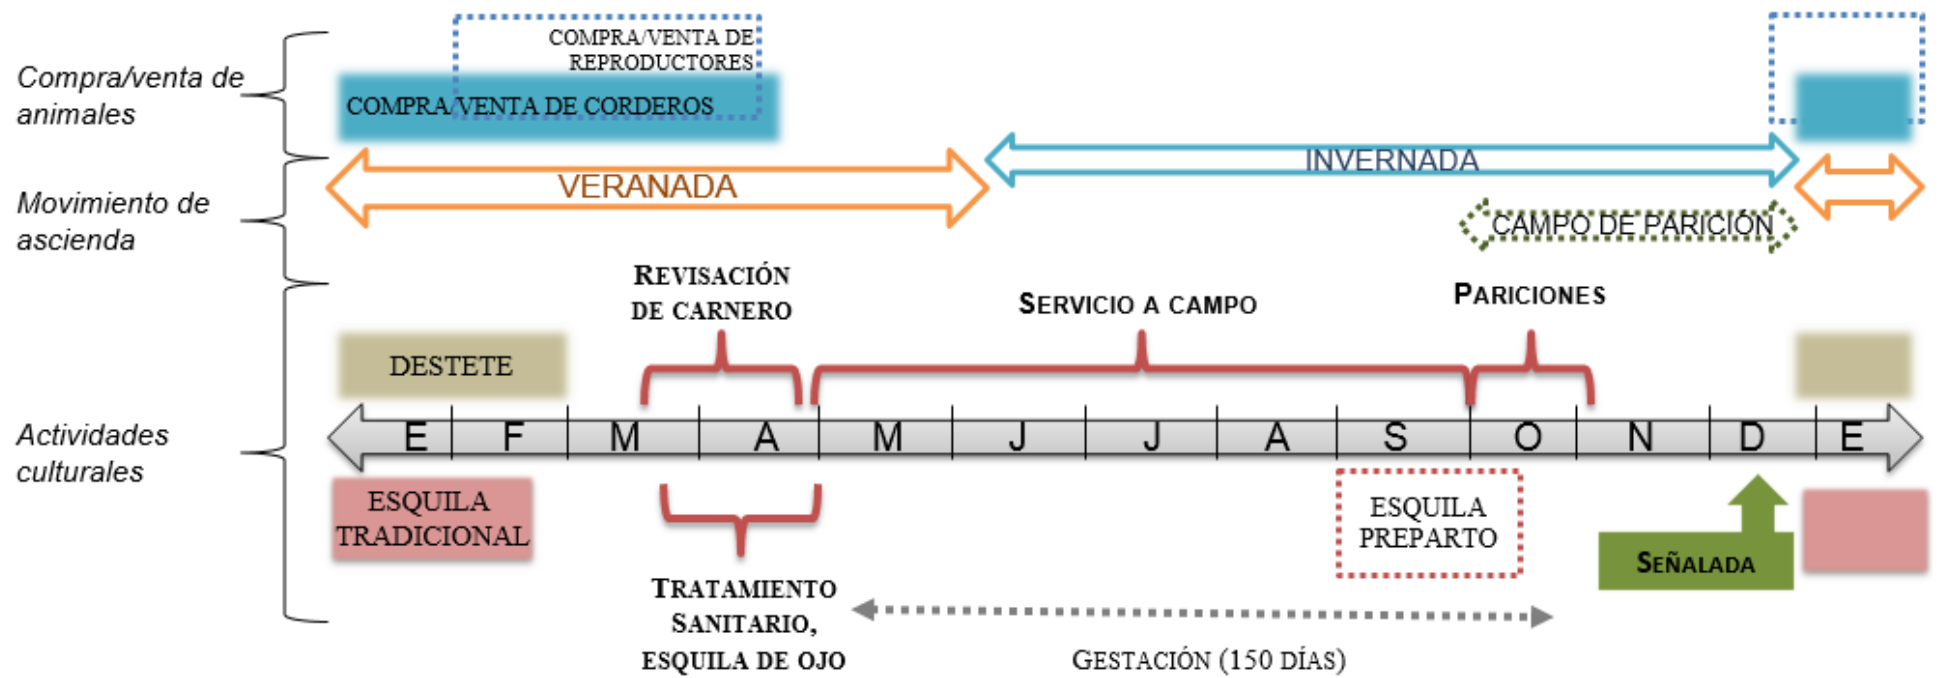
Compra/venta de animales

COMPRA/VENTA DE REPRODUCTORES

COMPRA/VENTA DE CORDEROS

Movimiento de ascienda

INVERNADA

VERANADA

CAMPO DE PARICIÓN

REVISACIÓN DE CARNERO

SERVICIO A CAMPO

PARICIONES

DESTETE

Actividades culturales

E F M A M J J A S O N D E

ESQUILA TRADICIONAL

ESQUILA PREPARTO

SEÑALADA

TRATAMIENTO SANITARIO, ESQUILA DE OJO

GESTACIÓN (150 DÍAS)